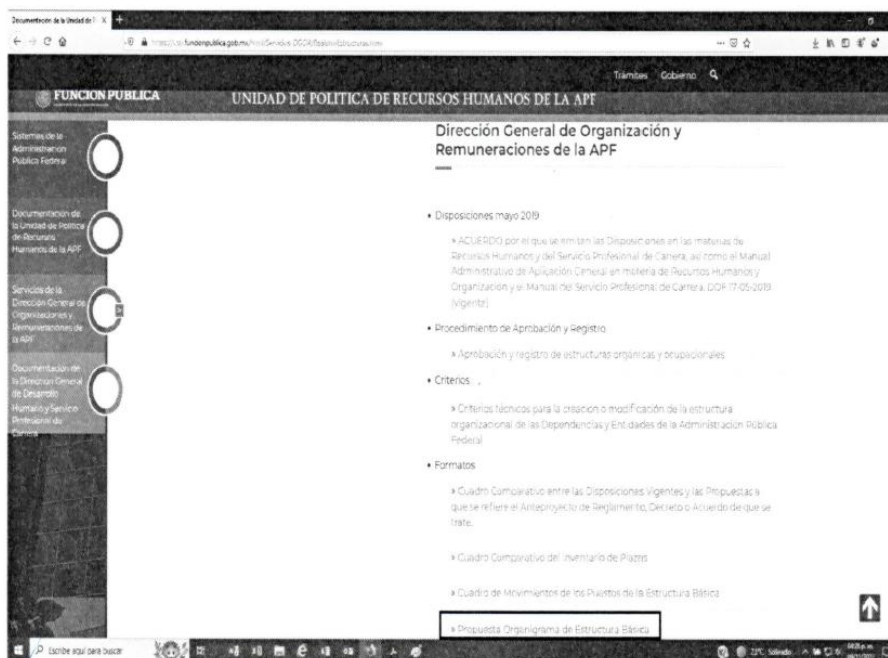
Documentación de la Unidad de P X +

https://usi.funcionpublica.gob.mx/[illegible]

Trámites Gobierno

FUNCION PUBLICA

UNIDAD DE POLITICA DE RECURSOS HUMANOS DE LA APF

Sistemas de la Administración Pública Federal

Documentación de la Unidad de Política de Recursos Humanos de la APF

Servicios de la Dirección General de Organización y Remuneraciones de la APF

Documentación de la Dirección General de Desarrollo Humano y Servicio Profesional de Carrera

Dirección General de Organización y Remuneraciones de la APF

• Disposiciones mayo 2019

» ACUERDO por el que se emiten las Disposiciones en las materias de Recursos Humanos y del Servicio Profesional de Carrera, así como el Manual Administrativo de Aplicación General en materia de Recursos Humanos y Organización y el Manual del Servicio Profesional de Carrera. DOF 17-05-2019 (Vigente)

• Procedimiento de Aprobación y Registro

» Aprobación y registro de estructuras orgánicas y ocupacionales

• Criterios

» Criterios técnicos para la creación o modificación de la estructura organizacional de las Dependencias y Entidades de la Administración Pública Federal

• Formatos

» Cuadro Comparativo entre las Disposiciones Vigentes y las Propuestas a que se refiere el Anteproyecto de Reglamento, Decreto o Acuerdo de que se trate.

» Cuadro Comparativo del Inventario de Plazas

» Cuadro de Movimientos de los Puestos de la Estructura Básica

» Propuesta Organigrama de Estructura Básica

Escribe aquí para buscar

22°C Soleado